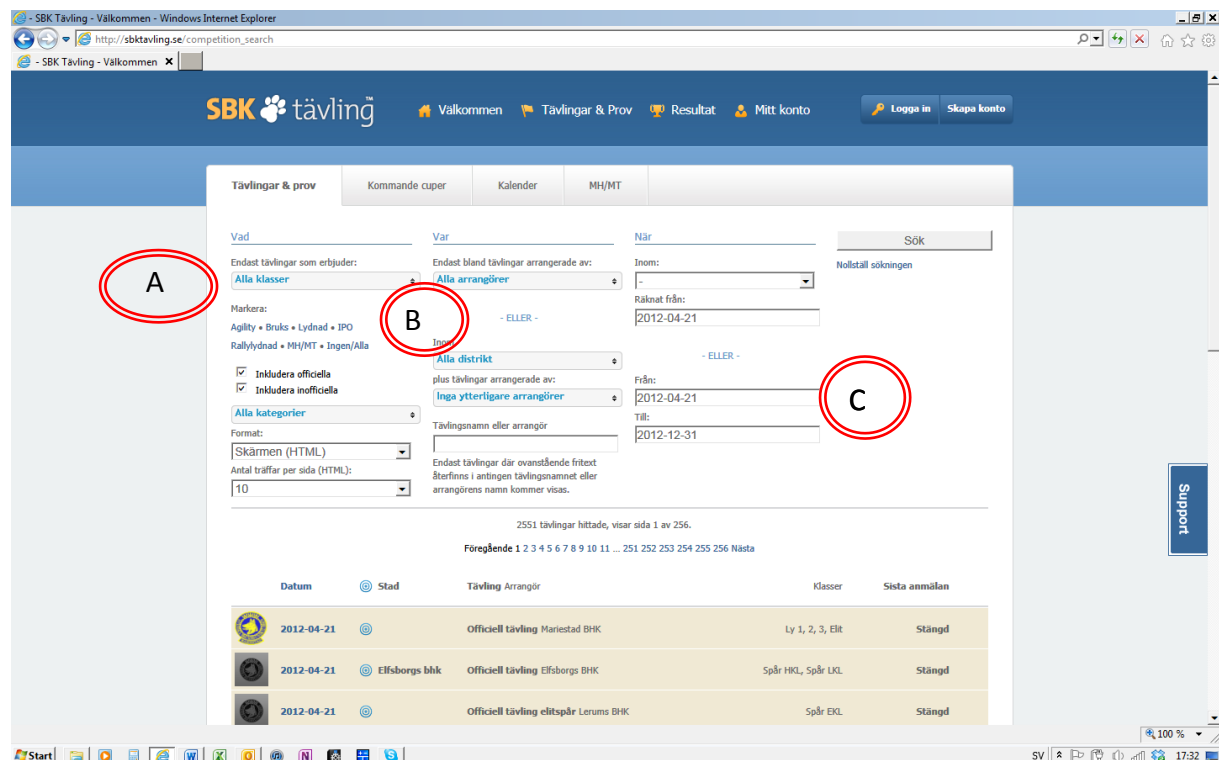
SBK Tävling - Välkommen - Windows Internet Explorer

http://sbktavling.se/competition_search

SBK Tävling - Välkommen

SBK tävling™

Välkommen Tävlingar & Prov Resultat Mitt konto

Logga in Skapa konto

Tävlingar & prov Kommande cuper Kalender MH/MT

Vad

Endast tävlingar som erbjuder:

Alla klasser

Markera:

Agility • Bruks • Lydnad • IPO

Rallylydnad • MH/MT • Ingen/Alla

Inkludera officiella

Inkludera inofficiella

Alla kategorier

Format:

Skärmen (HTML)

Antal träffar per sida (HTML):

10

Var

Endast bland tävlingar arrangerade av:

Alla arrangörer

- ELLER -

Inom:

Alla distrikt

plus tävlingar arrangerade av:

Inga ytterligare arrangörer

Tävlingsnamn eller arrangör

Endast tävlingar där ovanstående fritext återfinns i antingen tävlingsnamnet eller arrangörens namn kommer visas.

När

Inom:

-

Räknat från:

2012-04-21

- ELLER -

Från:

2012-04-21

Till:

2012-12-31

Sök

Nollställ sökningen

A

B

C

Support

2551 tävlingar hittade, visar sida 1 av 256.

Föregående 1 2 3 4 5 6 7 8 9 10 11 ... 251 252 253 254 255 256 Nästa

| Datum | Stad | Tävling Arrangör | Klasser | Sista anmälan |
|---|---|---|---|---|
| 2012-04-21 | | Officiell tävling Mariestad BHK | Ly 1, 2, 3, Elit | Stängd |
| 2012-04-21 | Elfsborgs bhk | Officiell tävling Elfsborgs BHK | Spår HKL, Spår LKL | Stängd |
| 2012-04-21 | | Officiell tävling elitspår Lerums BHK | Spår EKL | Stängd |

100 %

Start

SV 17:32